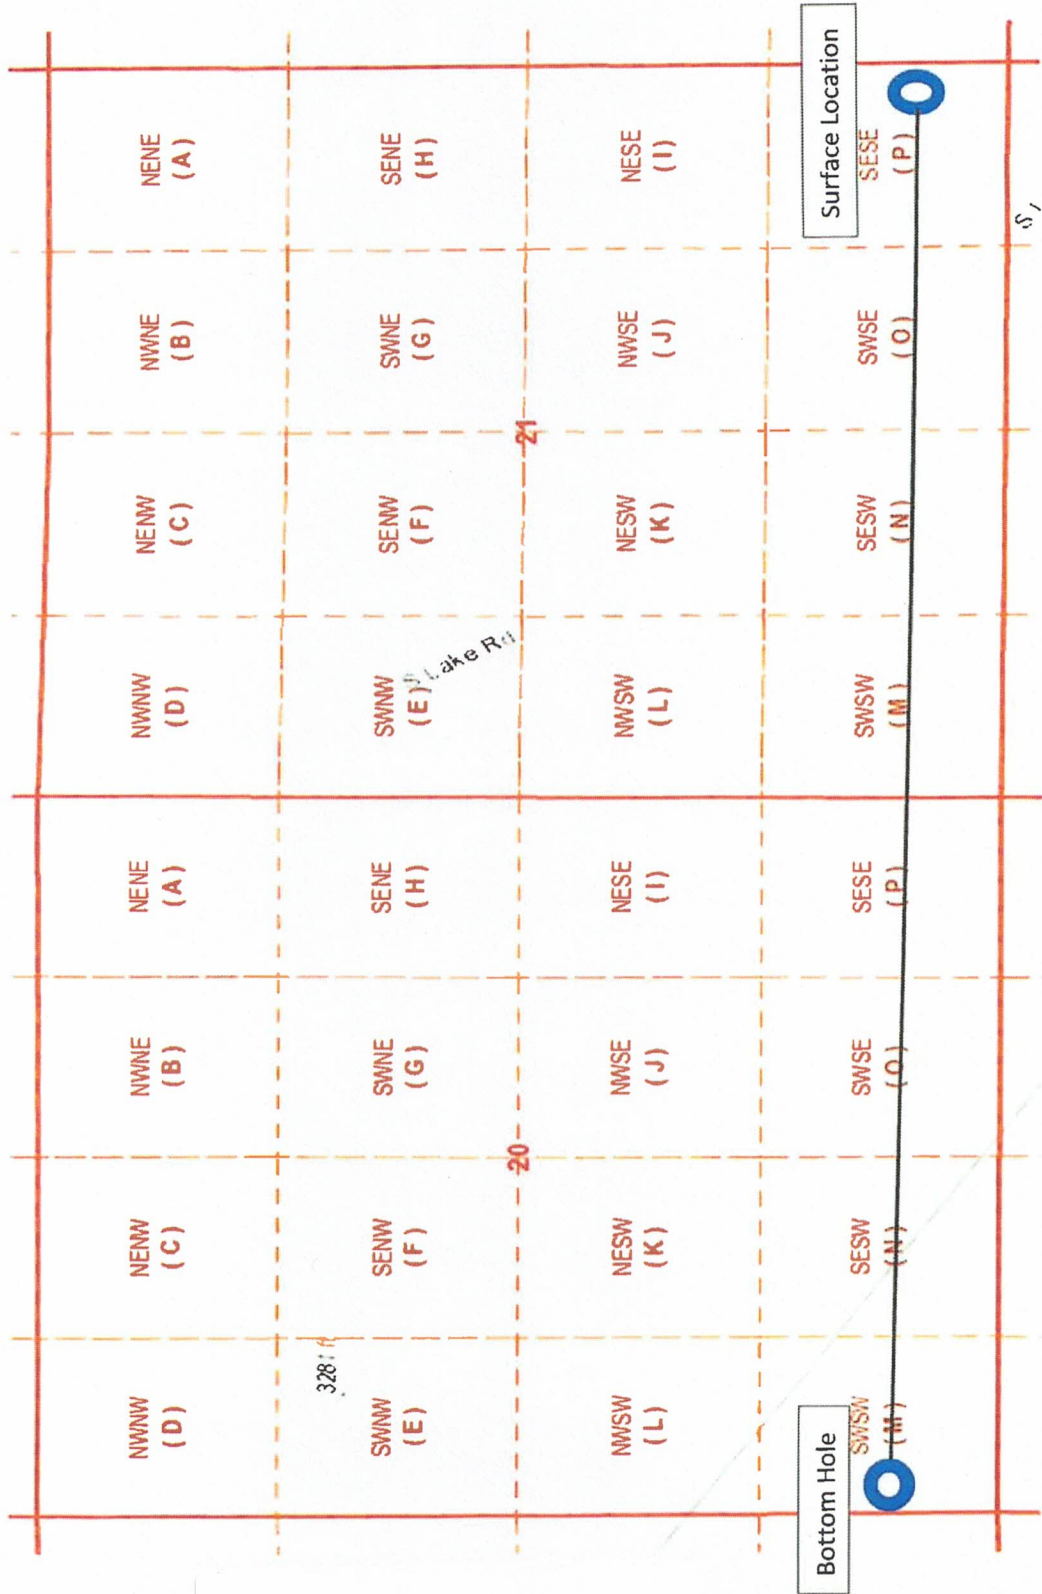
Surface Location

NENE (A)
NWNE (B)
NENW (C)
NWNW (D)
SENE (H)
SWNE (G)
SENW (F)
SWNW (E)
NESE (I)
NWSE (J)
NESW (K)
NWSW (L)
SESE (P)
SWSE (O)
SESW (N)
SWSW (M)
21
S Lake Rd

NENE (A)
NWNE (B)
NENW (C)
NWNW (D)
SENE (H)
SWNE (G)
SENW (F)
SWNW (E)
NESE (I)
NWSE (J)
NESW (K)
NWSW (L)
SESE (P)
SWSE (O)
SESW (N)
SWSW (M)
20
328

Bottom Hole

S